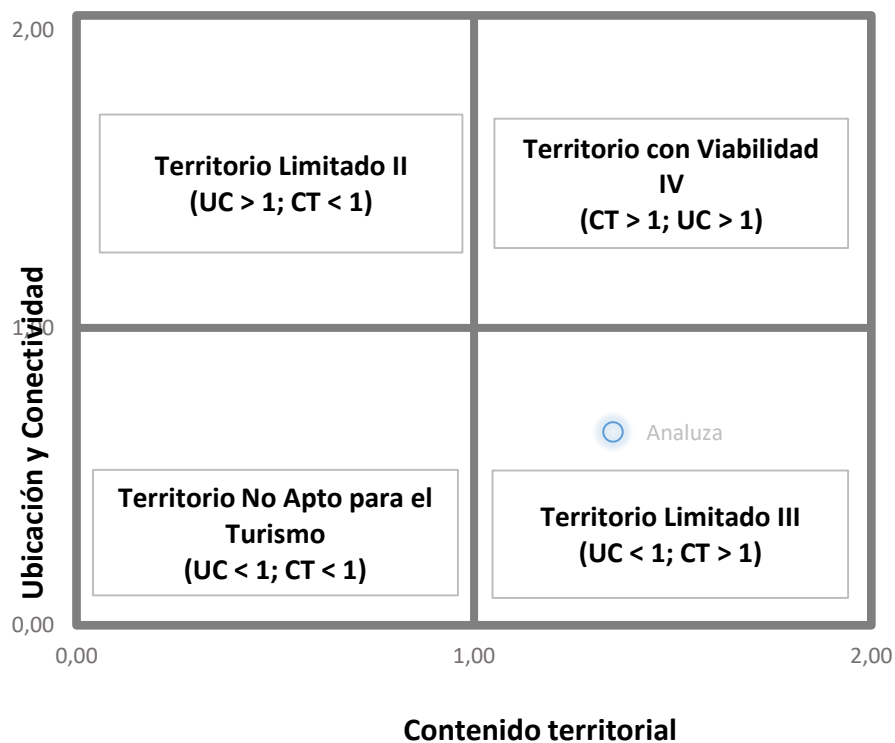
2,00

Territorio Limitado II
(UC > 1; CT < 1)

Territorio con Viabilidad IV
(CT > 1; UC > 1)

1,00

Ubicación y Conectividad

Analuza

Territorio No Apto para el Turismo
(UC < 1; CT < 1)

Territorio Limitado III
(UC < 1; CT > 1)

0,00

0,00 1,00 2,00

Contenido territorial